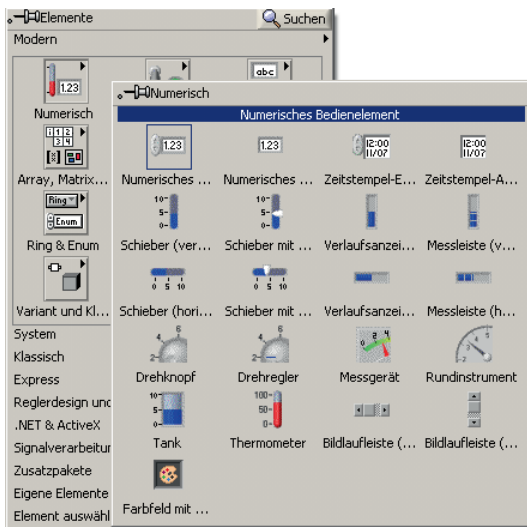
Elemente
Suchen
Modern
1.23
Numerisch
abc
Array, Matrix...
Ring
Enum
Ring & Enum
Variant und Kl...
System
Klassisch
Express
Reglerdesign und
.NET & ActiveX
Signalverarbeitun
Zusatzpakete
Eigene Elemente
Element auswähl

Numerisch
Numerisches Bedienelement
1.23
Numerisches ...
1.23
Numerisches ...
12:00 11/07
Zeitstempel-E...
12:00 11/07
Zeitstempel-A...
10 5 0
Schieber (ver...
10 5 0
Schieber mit ...
Verlaufsanzei...
Messleiste (v...
0 5 10
Schieber (hori...
0 5 10
Schieber mit ...
Verlaufsanzei...
Messleiste (h...
Drehknopf
Drehregler
Messgerät
Rundinstrument
10 5 0
Tank
100 50 0
Thermometer
Bildlaufleiste (...
Bildlaufleiste (...
Farbfeld mit ...